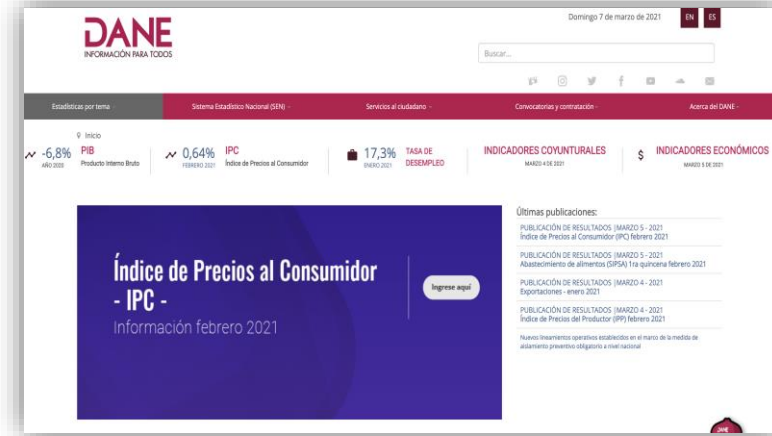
DANE
INFORMACIÓN PARA TODOS

Domingo 7 de marzo de 2021

EN ES

Buscar...

Estadísticas por tema

Sistema Estadístico Nacional (SEN)

Servicios al ciudadano

Convocatorias y contratación

Acerca del DANE

Inicio

-6,8% AÑO 2020 PIB Producto Interno Bruto

0,64% FEBRERO 2021 IPC Índice de Precios al Consumidor

17,3% ENERO 2021 TASA DE DESEMPLEO

INDICADORES COYUNTURALES MARZO 4 DE 2021

$ INDICADORES ECONÓMICOS MARZO 5 DE 2021

Índice de Precios al Consumidor - IPC -
Información febrero 2021

Ingrese aquí

Últimas publicaciones:

PUBLICACIÓN DE RESULTADOS |MARZO 5 - 2021
Índice de Precios al Consumidor (IPC) febrero 2021

PUBLICACIÓN DE RESULTADOS |MARZO 5 - 2021
Abastecimiento de alimentos (SIPSA) 1ra quincena febrero 2021

PUBLICACIÓN DE RESULTADOS |MARZO 4 - 2021
Exportaciones - enero 2021

PUBLICACIÓN DE RESULTADOS |MARZO 4 - 2021
Índice de Precios del Productor (IPP) febrero 2021

Nuevos lineamientos operativos establecidos en el marco de la medida de aislamiento preventivo obligatorio a nivel nacional

DANE